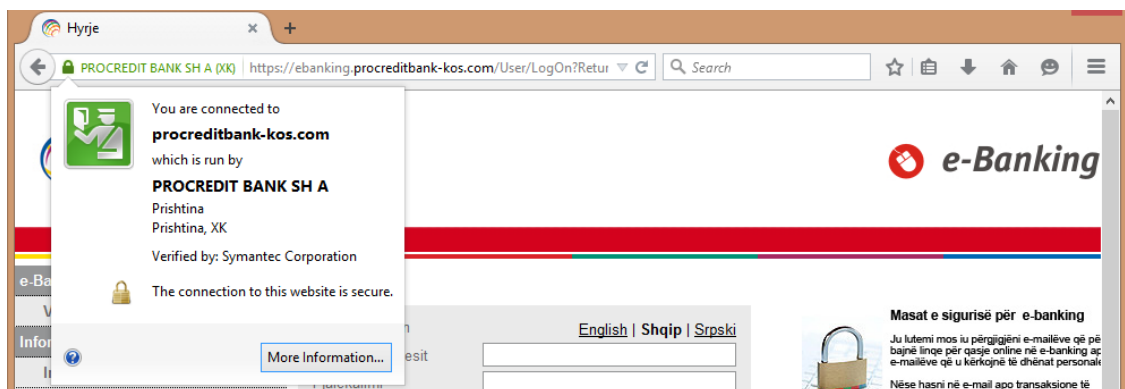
Hyrje
PROCREDIT BANK SH A (XK) https://ebanking.procreditbank-kos.com/User/LogOn?Retur
Search

You are connected to
procreditbank-kos.com
which is run by
PROCREDIT BANK SH A
Prishtina
Prishtina, XK

Verified by: Symantec Corporation

The connection to this website is secure.

More Information...

e-Banking

e-Ba
V
Infor
In

English | Shqip | Srpski

esit

Masat e sigurisë për e-banking
Ju lutemi mos iu përgjigjëni e-mailëve që pë bajnë linqe për qasje online në e-banking ap e-mailëve që u kërkojnë të dhënat personale
Nëse hasni në e-mail apo transaksione të